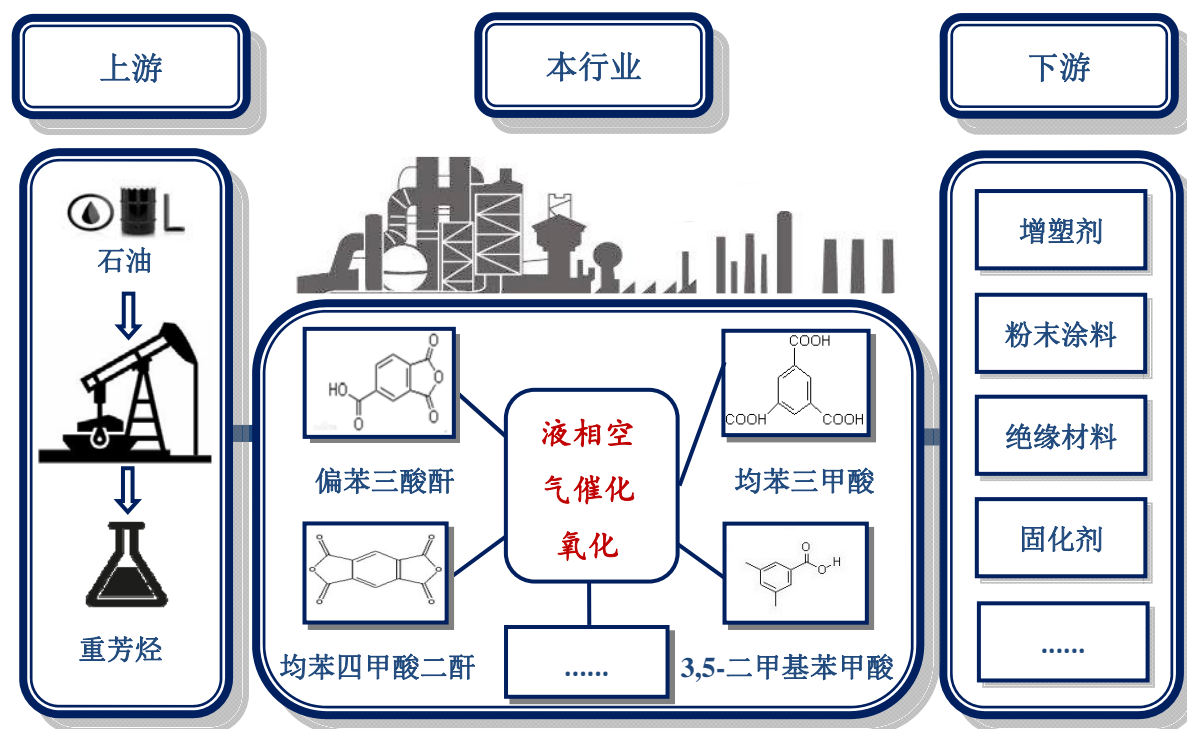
上游

本行业

下游

OIL
石油

重芳烃

HO
O
O
O
O

偏苯三酸酐

液相空气催化氧化

COOH
COOH
COOH

均苯三甲酸

O
O
O
O
O
O

均苯四甲酸二酐

......

O
O
H

3,5-二甲基苯甲酸

增塑剂

粉末涂料

绝缘材料

固化剂

......